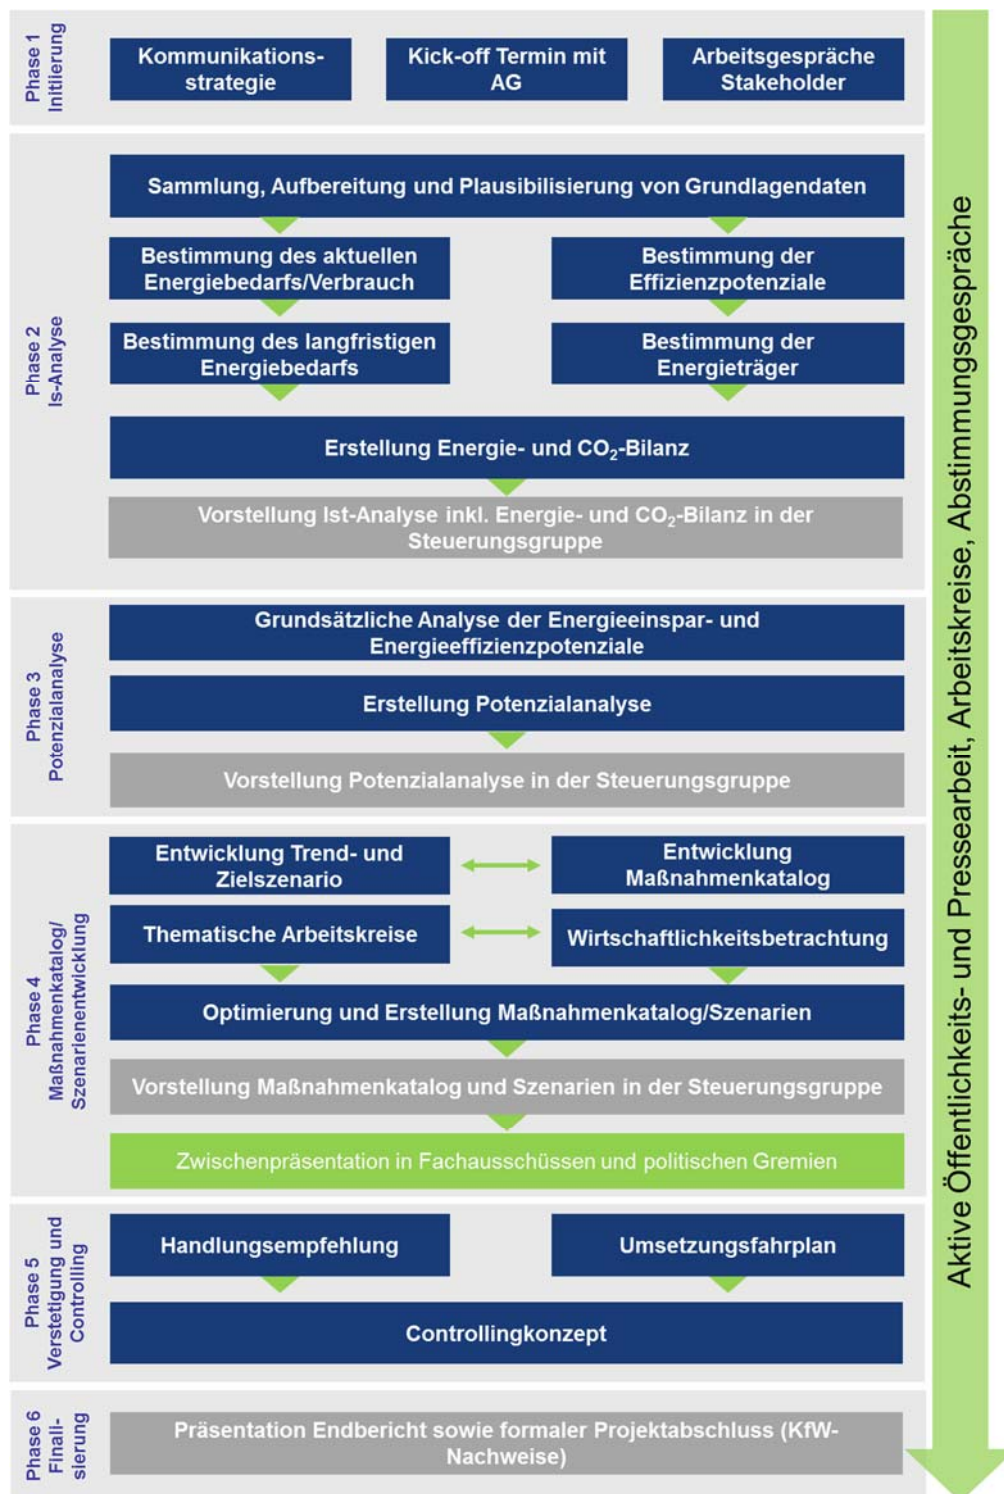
Phase 1
Initiierung

Kommunikationsstrategie

Kick-off Termin mit AG

Arbeitsgespräche Stakeholder

Phase 2
Is-Analyse

Sammlung, Aufbereitung und Plausibilisierung von Grundlagendaten

Bestimmung des aktuellen Energiebedarfs/Verbrauch

Bestimmung der Effizienzpotenziale

Bestimmung des langfristigen Energiebedarfs

Bestimmung der Energieträger

Erstellung Energie- und $CO_2$-Bilanz

Vorstellung Ist-Analyse inkl. Energie- und $CO_2$-Bilanz in der Steuerungsgruppe

Phase 3
Potenzialanalyse

Grundsätzliche Analyse der Energieeinspar- und Energieeffizienzpotenziale

Erstellung Potenzialanalyse

Vorstellung Potenzialanalyse in der Steuerungsgruppe

Phase 4
Maßnahmenkatalog/
Szenarienentwicklung

Entwicklung Trend- und Zielszenario

Entwicklung Maßnahmenkatalog

Thematische Arbeitskreise

Wirtschaftlichkeitsbetrachtung

Optimierung und Erstellung Maßnahmenkatalog/Szenarien

Vorstellung Maßnahmenkatalog und Szenarien in der Steuerungsgruppe

Zwischenpräsentation in Fachausschüssen und politischen Gremien

Phase 5
Verstetigung und Controlling

Handlungsempfehlung

Umsetzungsfahrplan

Controllingkonzept

Phase 6
Finalisierung

Präsentation Endbericht sowie formaler Projektabschluss (KfW-Nachweise)

Aktive Öffentlichkeits- und Pressearbeit, Arbeitskreise, Abstimmungsgespräche